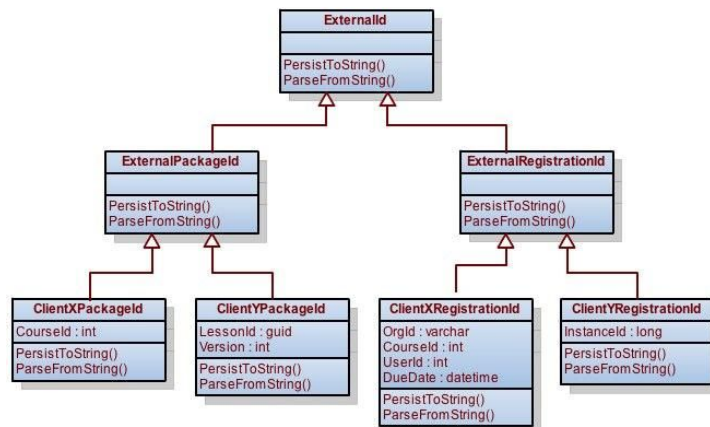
ExternalId

PersistToString()
ParseFromString()

ExternalPackageId

PersistToString()
ParseFromString()

ExternalRegistrationId

PersistToString()
ParseFromString()

ClientXPackageId
CourseId : int
PersistToString()
ParseFromString()

ClientYPackageId
LessonId : guid
Version : int
PersistToString()
ParseFromString()

ClientXRegistrationId
OrgId : varchar
CourseId : int
UserId : int
DueDate : datetime
PersistToString()
ParseFromString()

ClientYRegistrationId
InstanceId : long
PersistToString()
ParseFromString()